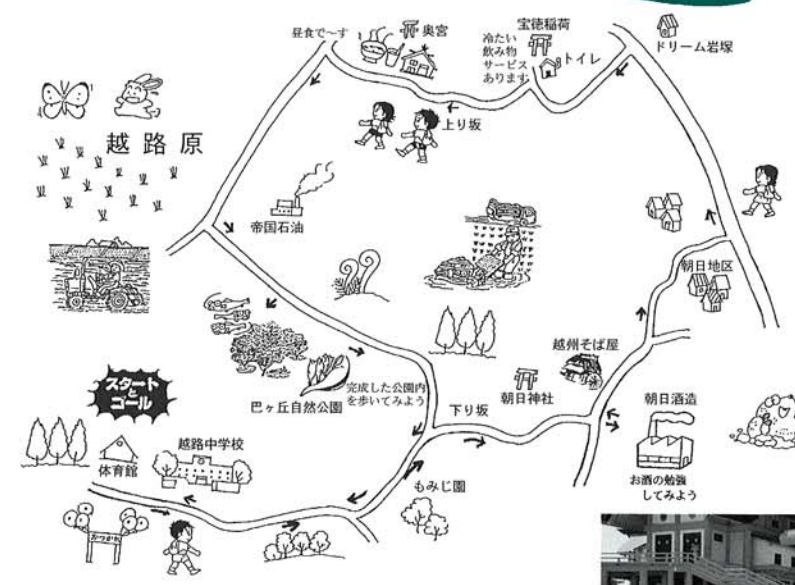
昼食で〜す
奥宮
宝徳稲荷
冷たい
飲み物
サービス
あります
トイレ
ドリーム岩塚
上り坂
越路原
帝国石油
朝日地区
越州そば屋
巴ヶ丘自然公園
完成した公園内
を歩いてみよう
朝日神社
下り坂
朝日酒造
お酒の勉強
してみよう
スタート
と
ゴール
体育館
越路中学校
もみじ園